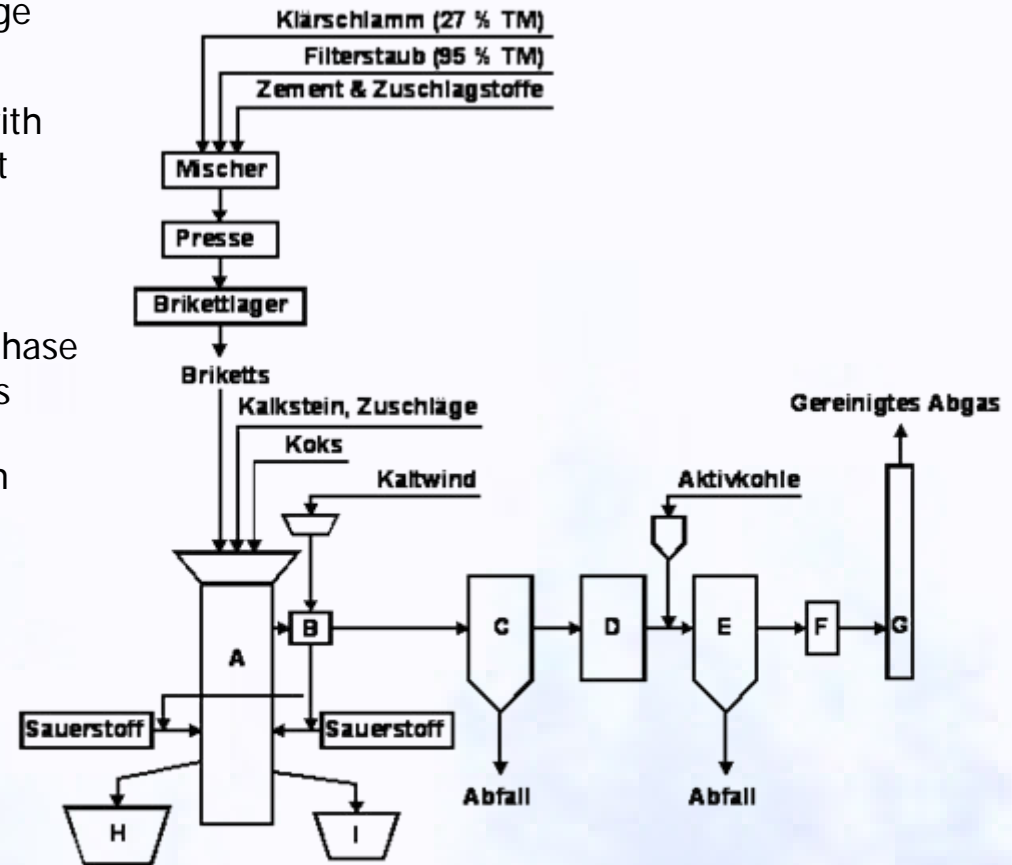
ge

ith
t

hase
s

n

Klärschlamm (27 % TM)
Filterstaub (95 % TM)
Zement & Zuschlagstoffe
Mischer
Presse
Brikettlager
Briketts
Kalkstein, Zuschläge
Koks
Kaltwind
Gereinigtes Abgas
Aktivkohle
A
B
C
D
E
F
G
Sauerstoff
Sauerstoff
Abfall
Abfall
H
I